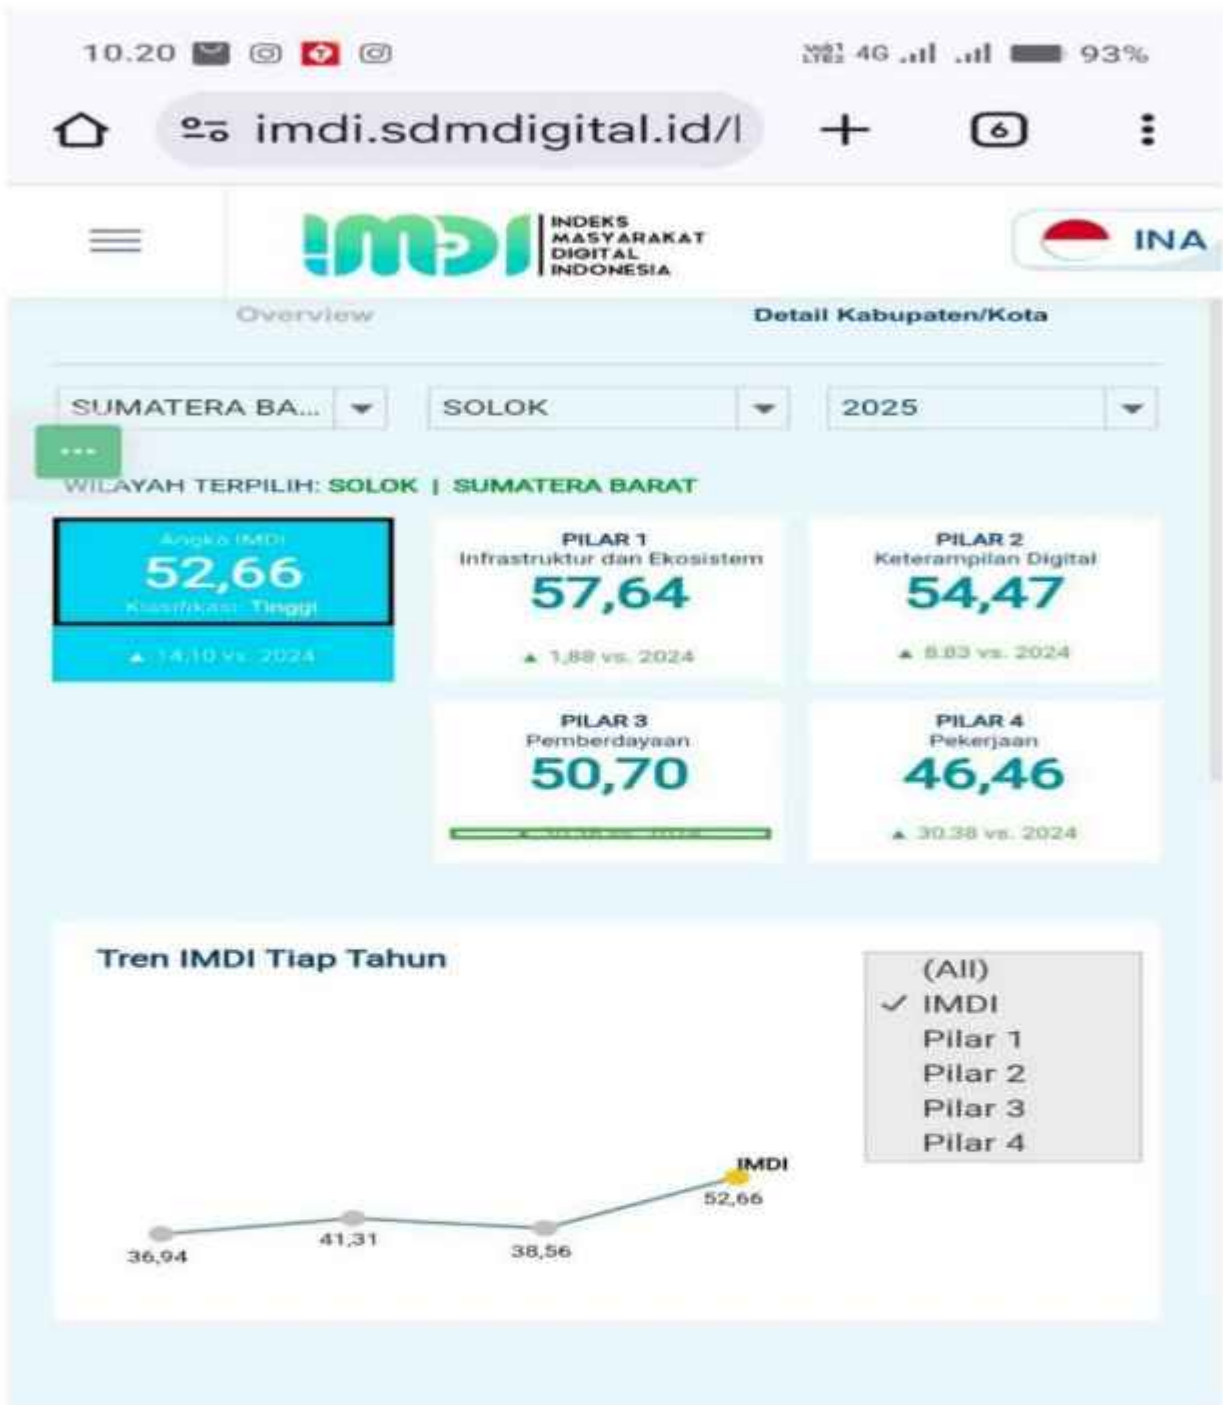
10.20 4G 93%

imdi.sdmdigital.id/l

6

IMDI INDEKS MASYARAKAT DIGITAL INDONESIA

INA

Overview

Detail Kabupaten/Kota

SUMATERA BA...

SOLOK

2025

...

WILAYAH TERPILIH: SOLOK | SUMATERA BARAT

Angka IMDI
52,66
Klasifikasi: Tinggi
▲ 14,10 vs. 2024

PILAR 1
Infrastruktur dan Ekosistem
57,64
▲ 1,88 vs. 2024

PILAR 2
Keterampilan Digital
54,47
▲ 8,83 vs. 2024

PILAR 3
Pemberdayaan
50,70
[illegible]

PILAR 4
Pekerjaan
46,46
▲ 30,38 vs. 2024

Tren IMDI Tiap Tahun

(All)
✓ IMDI
Pilar 1
Pilar 2
Pilar 3
Pilar 4

IMDI
36,94
41,31
38,56
52,66